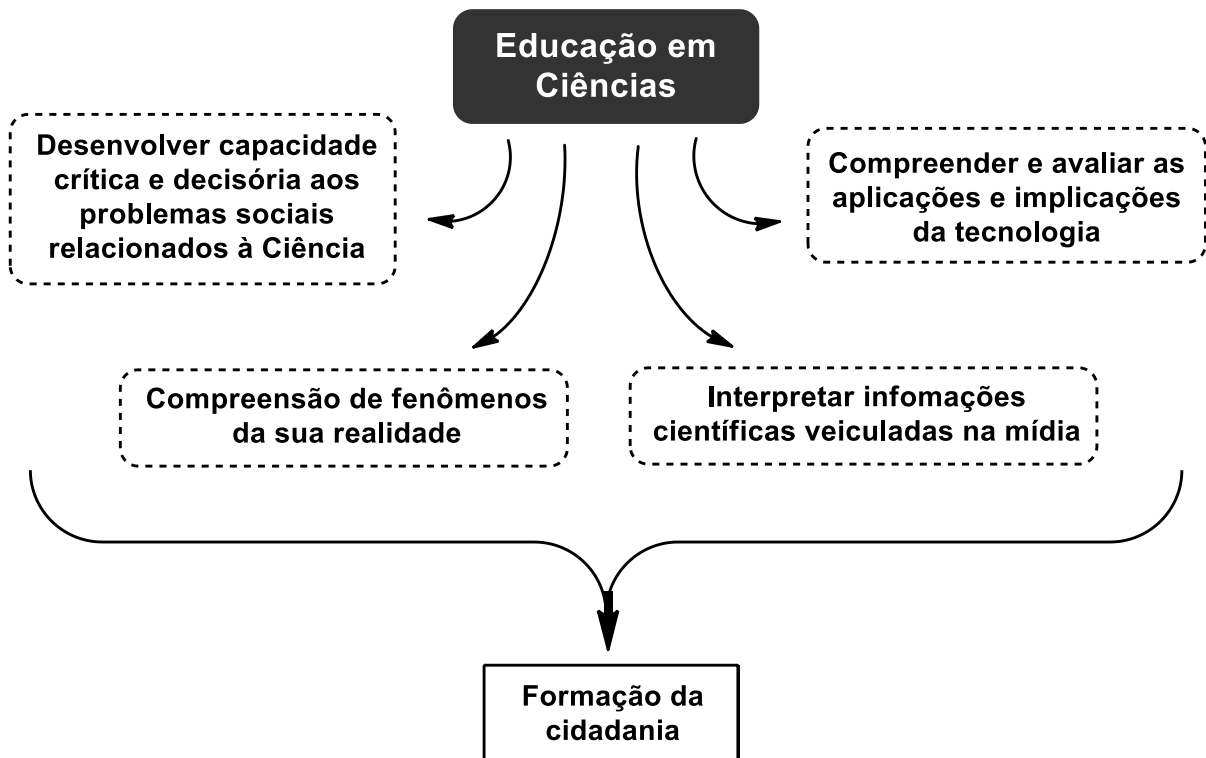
Educação em Ciências

Desenvolver capacidade crítica e decisória aos problemas sociais relacionados à Ciência

Compreender e avaliar as aplicações e implicações da tecnologia

Compreensão de fenômenos da sua realidade

Interpretar infomações científicas veiculadas na mídia

Formação da cidadania